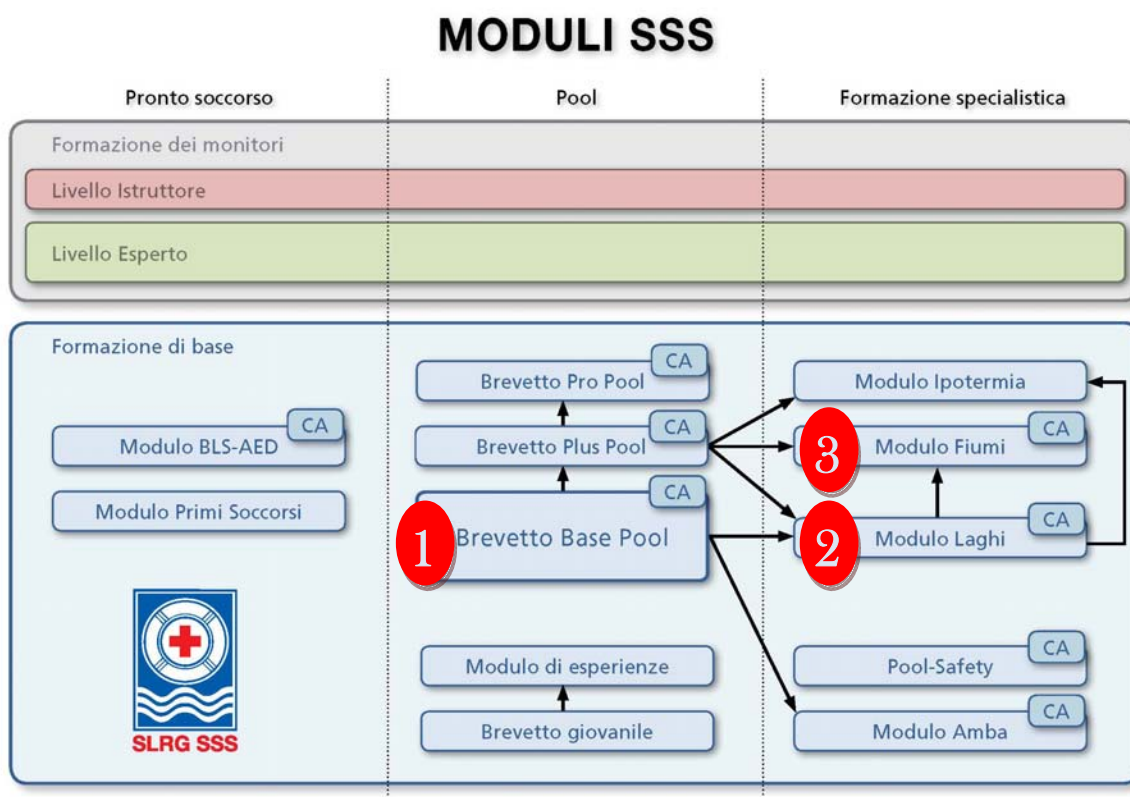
MODULI SSS

Pronto soccorso

Pool

Formazione specialistica

Formazione dei monitori

Livello Istruttore

Livello Esperto

Formazione di base

CA
Modulo BLS-AED

Modulo Primi Soccorsi

SLRG SSS

CA
Brevetto Pro Pool

CA
Brevetto Plus Pool

CA
1 Brevetto Base Pool

Modulo di esperienze

Brevetto giovanile

Modulo Ipotermia

CA
3 Modulo Fiumi

CA
2 Modulo Laghi

CA
Pool-Safety

CA
Modulo Amba